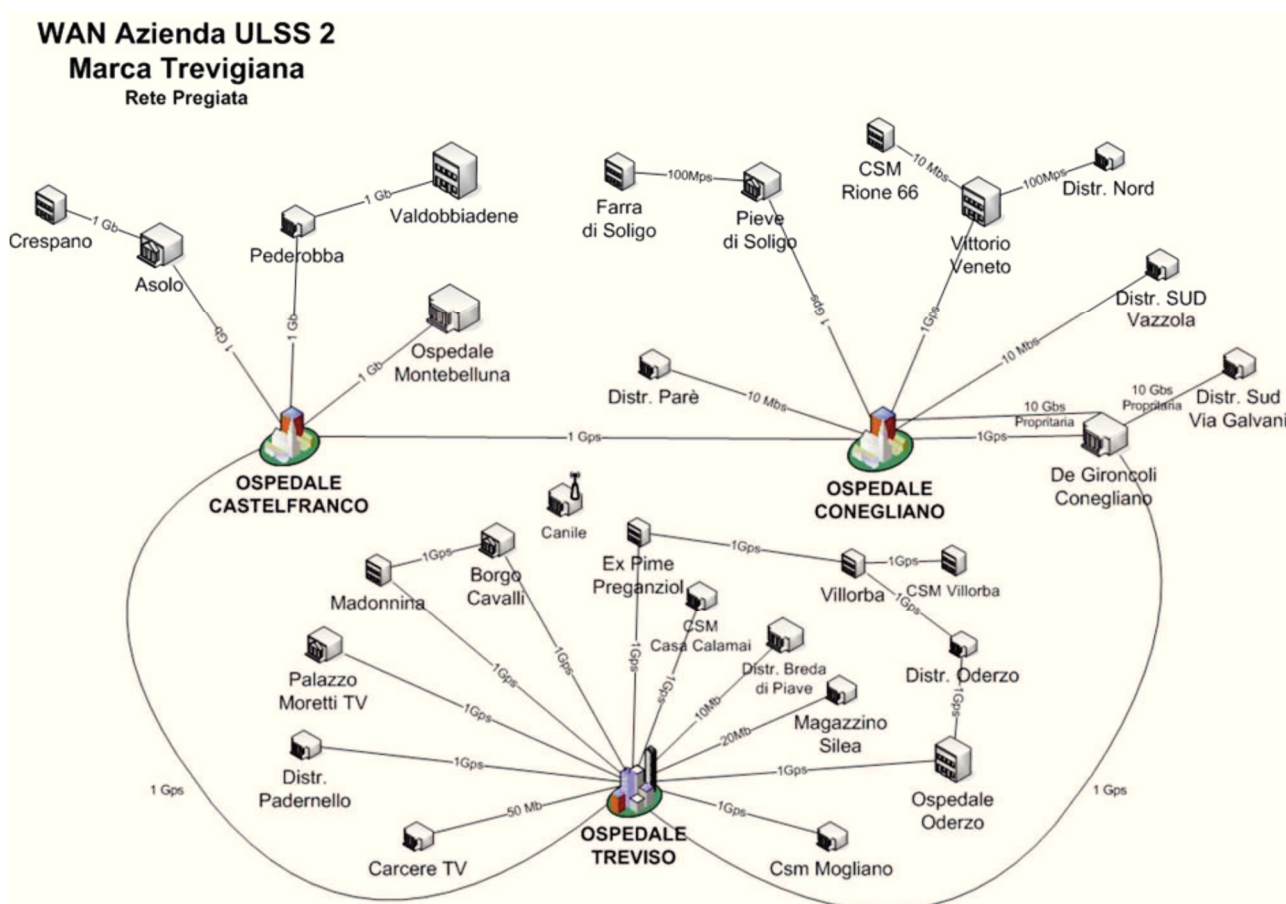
WAN Azienda ULSS 2
Marca Trevigiana
Rete Pregiata

Crespano
1 Gb
Asolo
1 Gb
Pederobba
1 Gb
Valdobbiadene
1 Gb
1 Gb
Ospedale Montebelluna

Farra di Soligo
100Mps
Pieve di Soligo
1 Gps
CSM Rione 66
10 Mbs
Vittorio Veneto
100Mps
Distr. Nord
1Gps
Distr. SUD Vazzola
10 Mbs
Distr. Parè
10 Mbs
Distr. Sud Via Galvani
10 Gbs Propritaria
10 Gbs Propritaria
1Gps
De Gironcoli Conegliano

OSPEDALE CASTELFRANCO
1 Gps
OSPEDALE CONEGLIANO

Canile
Ex Pime Preganziol
1Gps
Villorba
1Gps
CSM Villorba
1Gps
Distr. Oderzo
1Gps
Madonnina
1Gps
Borgo Cavalli
CSM Casa Calamai
Distr. Breda di Piave
Magazzino Silea
Palazzo Moretti TV
1Gps
1Gps
1Gps
1Gps
1Gps
10Mb
20Mb
Distr. Padernello
1Gps
1Gps
Ospedale Oderzo
Carcere TV
50 Mb
OSPEDALE TREVISO
1Gps
Csm Mogliano
1 Gps
1 Gps